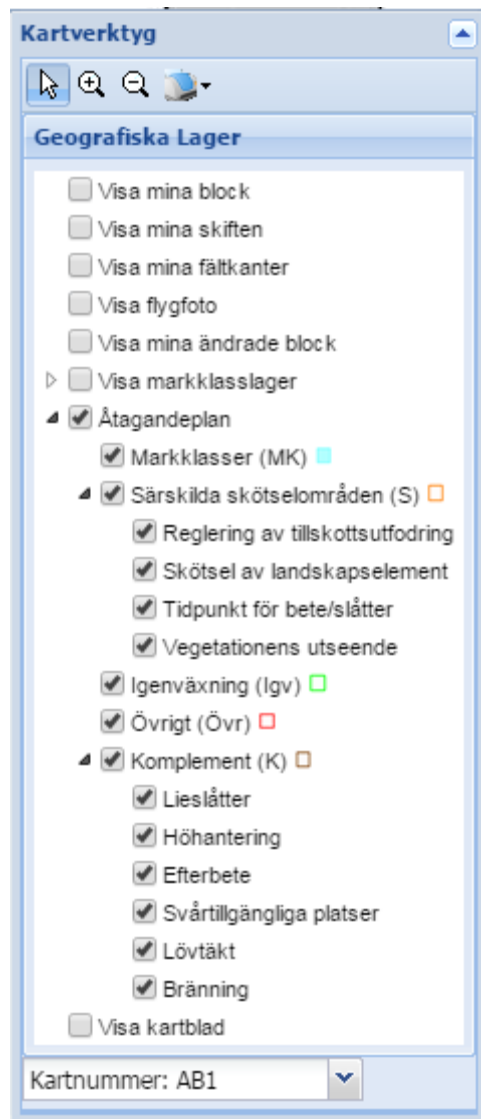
Kartverktyg

Geografiska Lager

Visa mina block
Visa mina skiften
Visa mina fältkanter
Visa flygfoto
Visa mina ändrade block
Visa markklasslager
Åtagandeplan
Markklasser (MK)
Särskilda skötselområden (S)
Reglering av tillskottsutfodring
Skötsel av landskapselement
Tidpunkt för bete/slåtter
Vegetationens utseende
Igenväxning (Igv)
Övrigt (Övr)
Komplement (K)
Lieslåtter
Höhantering
Efterbete
Svårtillgängliga platser
Lövtäkt
Bränning
Visa kartblad

Kartnummer: AB1